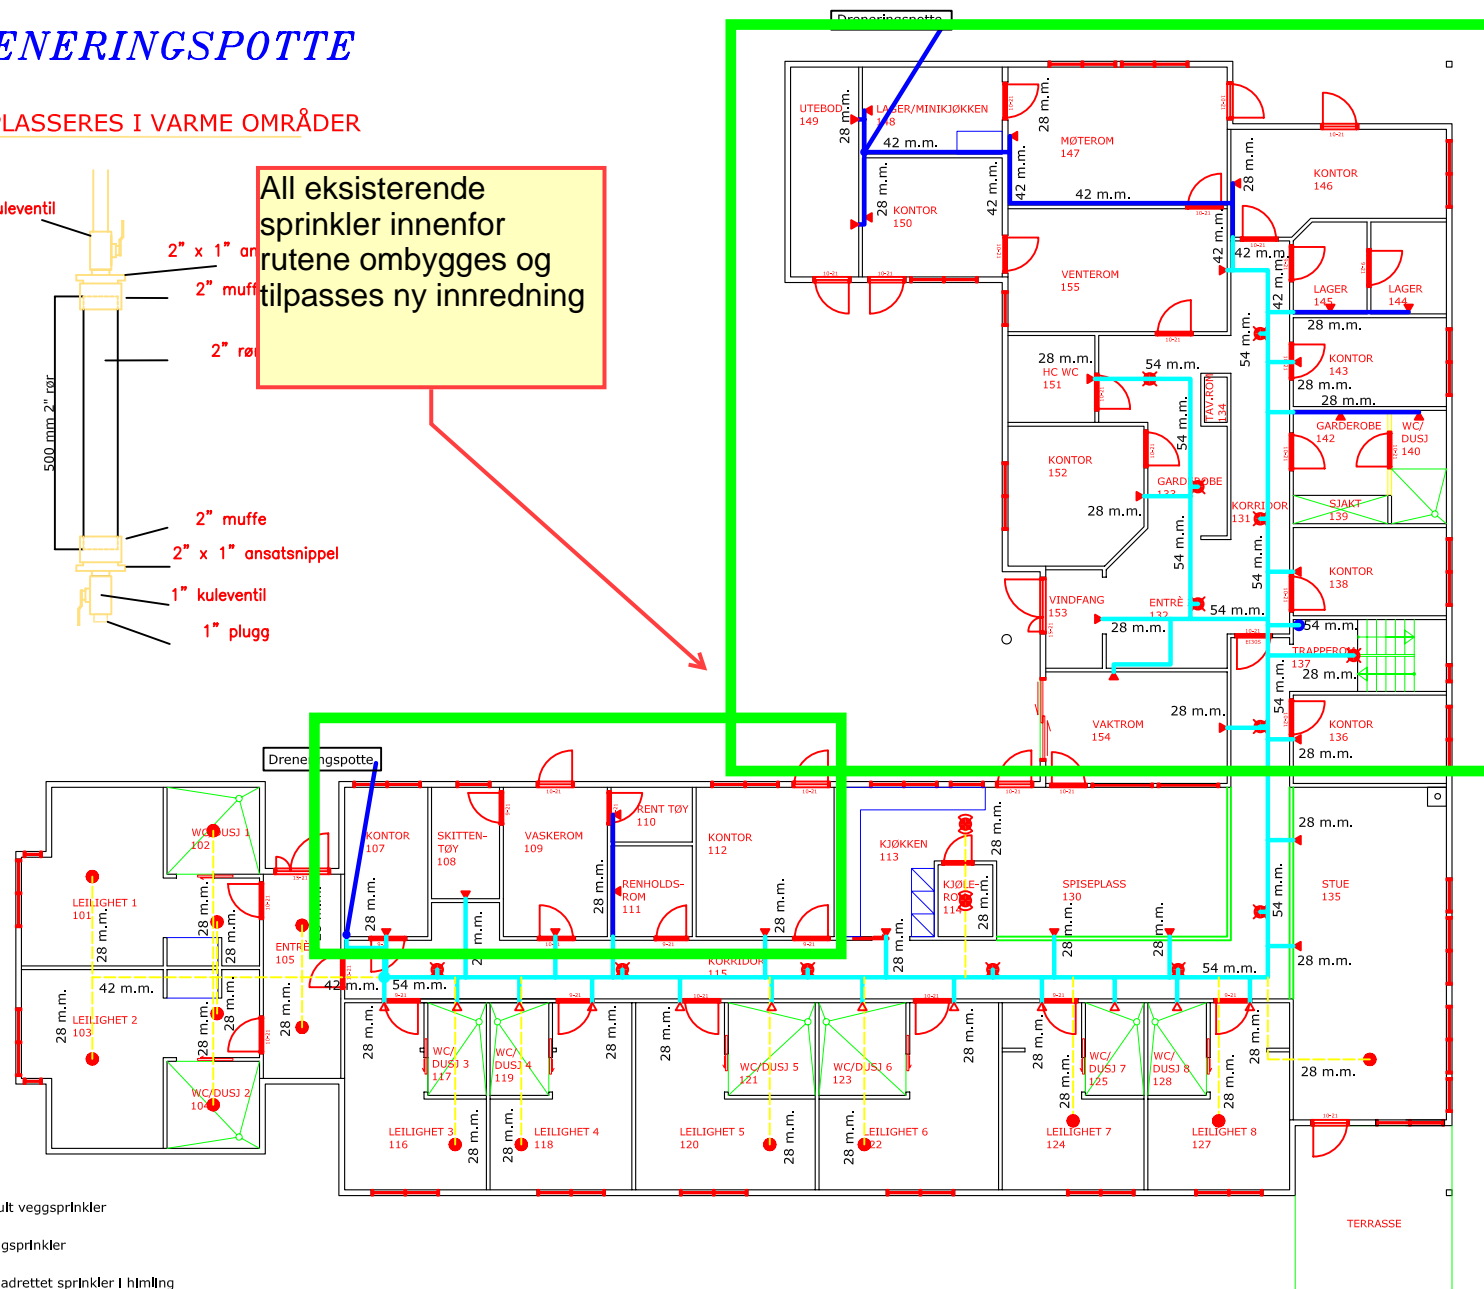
ENERINGSPOTTE

PLASSERES I VARME OMRÅDER

uleventil

2" x 1" an

2" muff

2" rør

500 mm 2" rør

2" muffe

2" x 1" ansatsnippel

1" kuleventil

1" plugg

All eksisterende sprinkler innenfor rutene ombygges og tilpasses ny innredning

Dreneringspotte

UTEBOD 149

LAGER/MINIKJØKKEN 148

MØTEROM 147

KONTOR 146

KONTOR 150

VENTEROM 155

LAGER 145

LAGER 144

28 m.m.

42 m.m.

42 m.m.

28 m.m.

HC WC 151

KONTOR 143

54 m.m.

TAV.ROM 134

GARDEROBE 142

WC/ DUSJ 140

KONTOR 152

GARDEROBE 133

KORRIDOR 131

SJAKT 139

KONTOR 138

VINDFANG 153

ENTRE 132

TRAPPEROM 137

VAKTROM 154

KONTOR 136

Dreneringspotte

KONTOR 107

SKITTEN-TØY 108

VASKEROM 109

RENT TØY 110

RENHOLDS-ROM 111

KONTOR 112

KJØKKEN 113

KJØLE-ROM 114

SPISEPLASS 130

STUE 135

WC/DUSJ 1 102

LEILIGHET 1 101

ENTRE 105

LEILIGHET 2 103

WC/DUSJ 2 104

KORRIDOR 115

WC/ DUSJ 3 117

WC/ DUSJ 4 119

WC/DUSJ 5 121

WC/DUSJ 6 123

WC/ DUSJ 7 125

WC/ DUSJ 8 128

LEILIGHET 3 116

LEILIGHET 4 118

LEILIGHET 5 120

LEILIGHET 6 122

LEILIGHET 7 124

LEILIGHET 8 127

TERRASSE

ult veggsprinkler

gsprinkler

adrettet sprinkler i himling